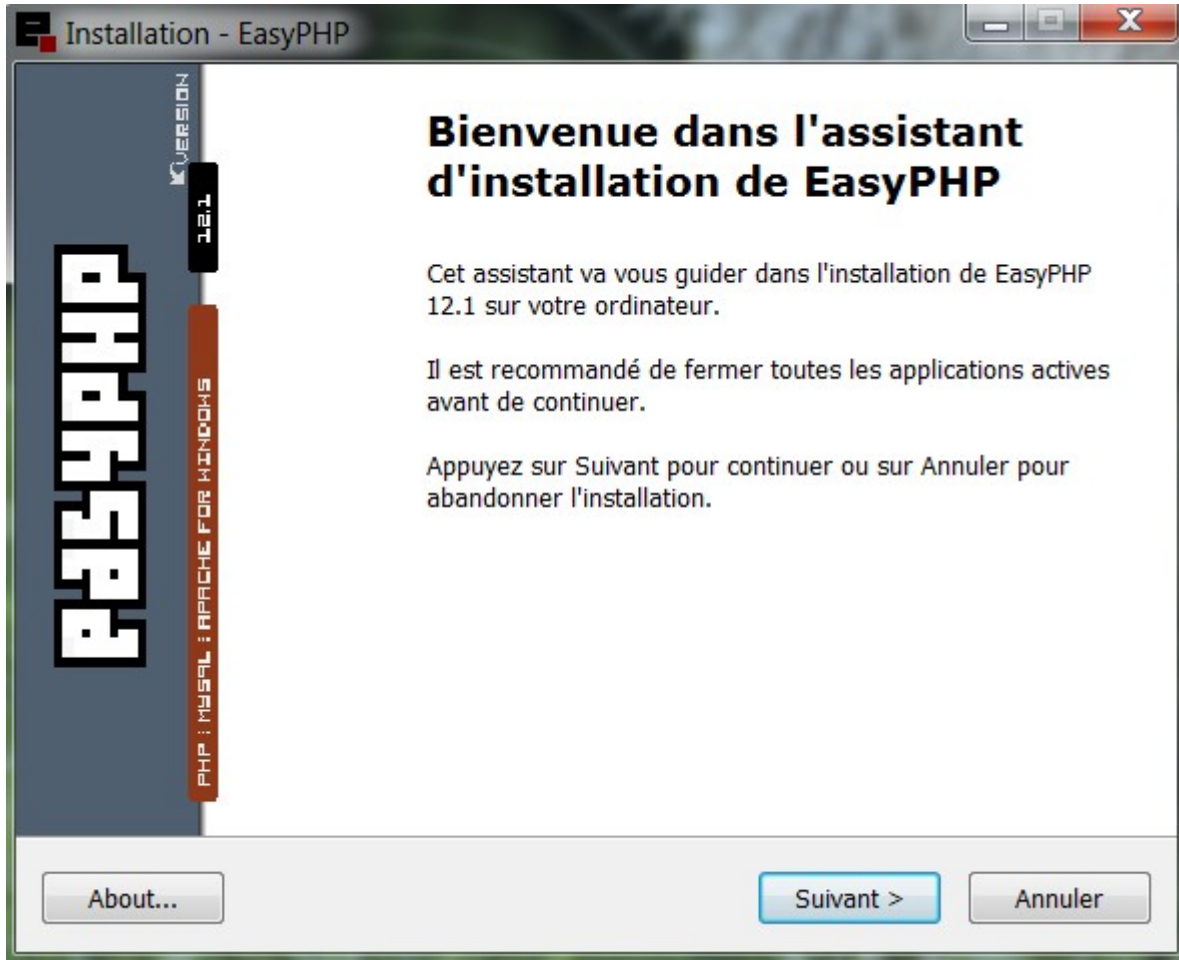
Installation - EasyPHP

VERSION
12.1
EASYPHP
PHP : MYSQL : APACHE FOR WINDOWS

Bienvenue dans l'assistant d'installation de EasyPHP

Cet assistant va vous guider dans l'installation de EasyPHP 12.1 sur votre ordinateur.

Il est recommandé de fermer toutes les applications actives avant de continuer.

Appuyez sur Suivant pour continuer ou sur Annuler pour abandonner l'installation.

About...

Suivant >

Annuler